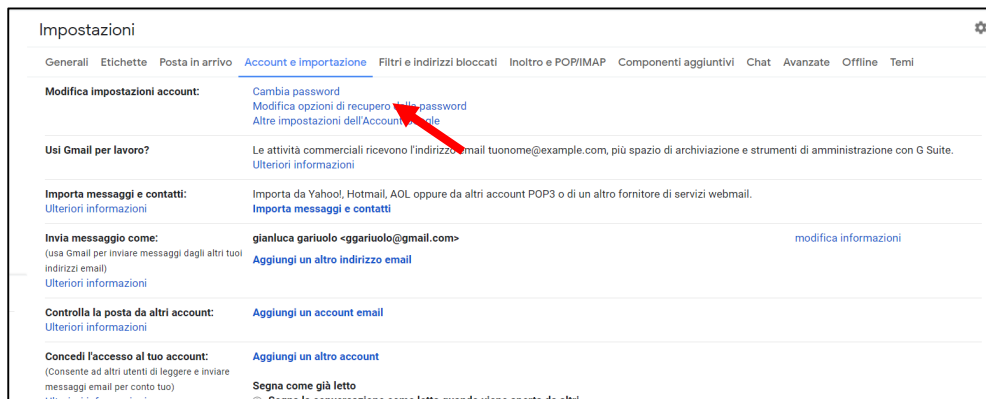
Impostazioni

Generali Etichette Posta in arrivo Account e importazione Filtri e indirizzi bloccati Inoltro e POP/IMAP Componenti aggiuntivi Chat Avanzate Offline Temi

Modifica impostazioni account:

Cambia password
Modifica opzioni di recupero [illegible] password
Altre impostazioni dell'Account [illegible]

Usi Gmail per lavoro?

Le attività commerciali ricevono l'indirizzo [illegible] email tuonome@example.com, più spazio di archiviazione e strumenti di amministrazione con G Suite.
Ulteriori informazioni

Importa messaggi e contatti:
Ulteriori informazioni

Importa da Yahoo!, Hotmail, AOL oppure da altri account POP3 o di un altro fornitore di servizi webmail.
Importa messaggi e contatti

Invia messaggio come:
(usa Gmail per inviare messaggi dagli altri tuoi indirizzi email)
Ulteriori informazioni

gianluca gariuolo <ggariuolo@gmail.com>
modifica informazioni
Aggiungi un altro indirizzo email

Controlla la posta da altri account:
Ulteriori informazioni

Aggiungi un account email

Concedi l'accesso al tuo account:
(Consente ad altri utenti di leggere e inviare messaggi email per conto tuo)
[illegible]

Aggiungi un altro account

Segna come già letto
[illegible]